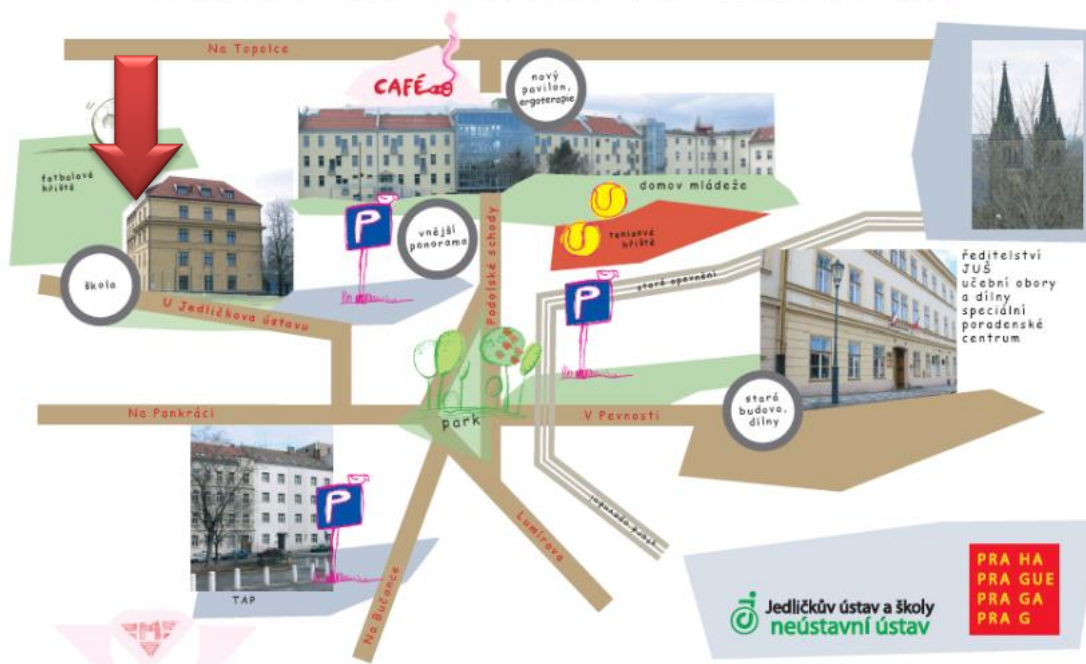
Na Topolce

CAFÉ

nový pavilon, ergoterapie

fotbalové hřiště

domov mládeže

vnější panorama

P

tenisové hřiště

škola

U Jedličkova ústavu

Podolské schody

staré opevnění

P

ředitelství JUŠ učební obory a dílny speciální poradenské centrum

Na Pankráci

park

V Pevnosti

stará budova, dílny

P

Lumírova

TAP

Na Bučance

Jedličkův ústav a školy
neústavní ústav

PRA HA
PRA GUE
PRA GA
PRA G